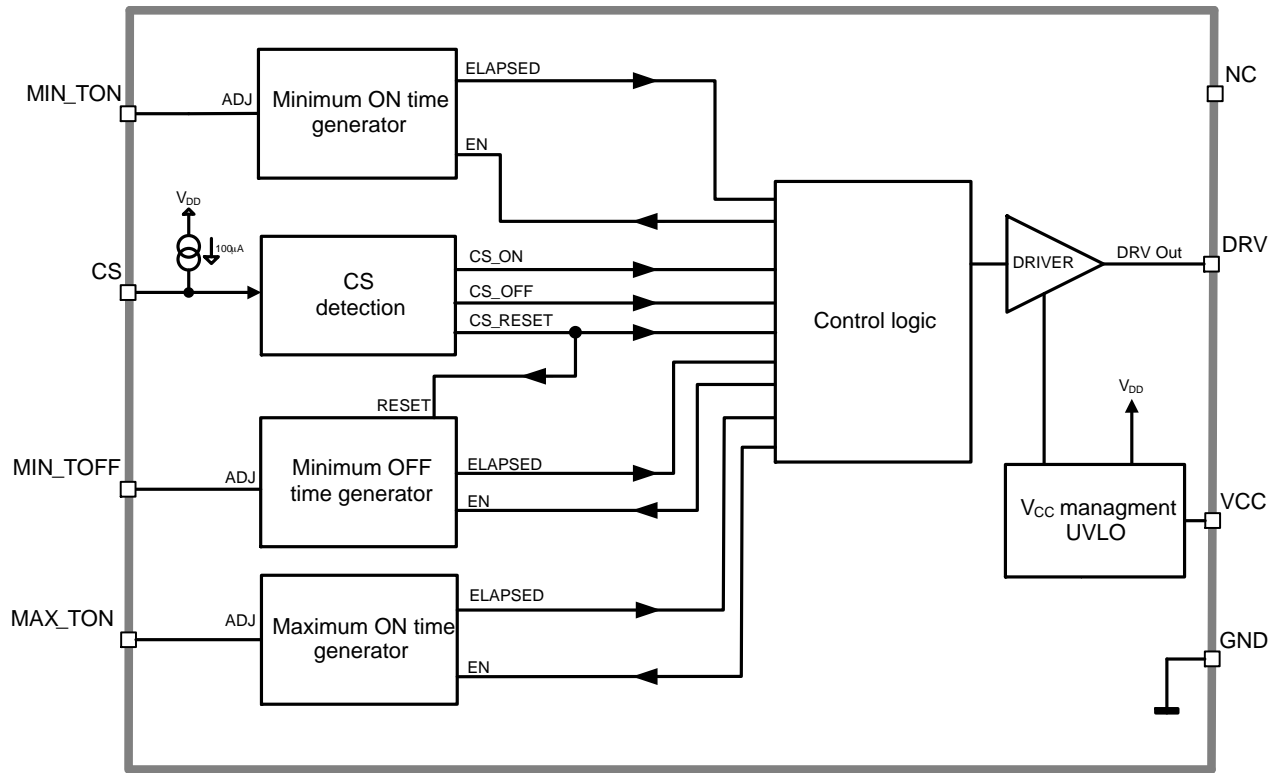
MIN_TON
ADJ
Minimum ON time generator
ELAPSED
EN
NC
$V_{DD}$
100µA
CS
CS detection
CS_ON
CS_OFF
CS_RESET
Control logic
DRIVER
DRV Out
DRV
RESET
$V_{DD}$
MIN_TOFF
ADJ
Minimum OFF time generator
ELAPSED
EN
$V_{CC}$ managment UVLO
VCC
MAX_TON
ADJ
Maximum ON time generator
ELAPSED
EN
GND